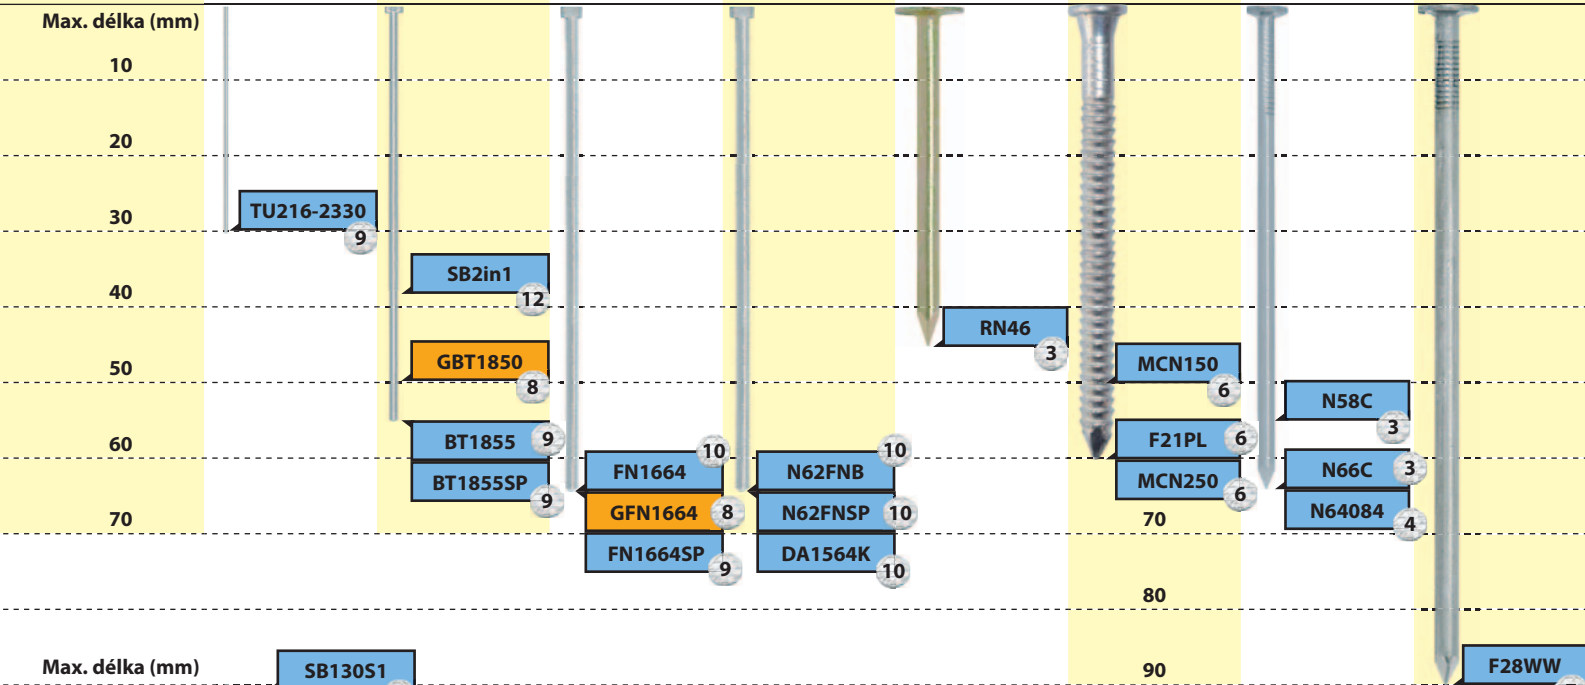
Max. délka (mm)

10

20

30

40

50

60

70

TU216-2330 9

SB2in1 12

GBT1850 8

BT1855 9

BT1855SP 9

FN1664 10

GFN1664 8

FN1664SP 9

N62FNB 10

N62FNSP 10

DA1564K 10

RN46 3

MCN150 6

F21PL 6

MCN250 6

70

80

90

N58C 3

N66C 3

N64084 4

F28WW

Max. délka (mm)

SB130S1